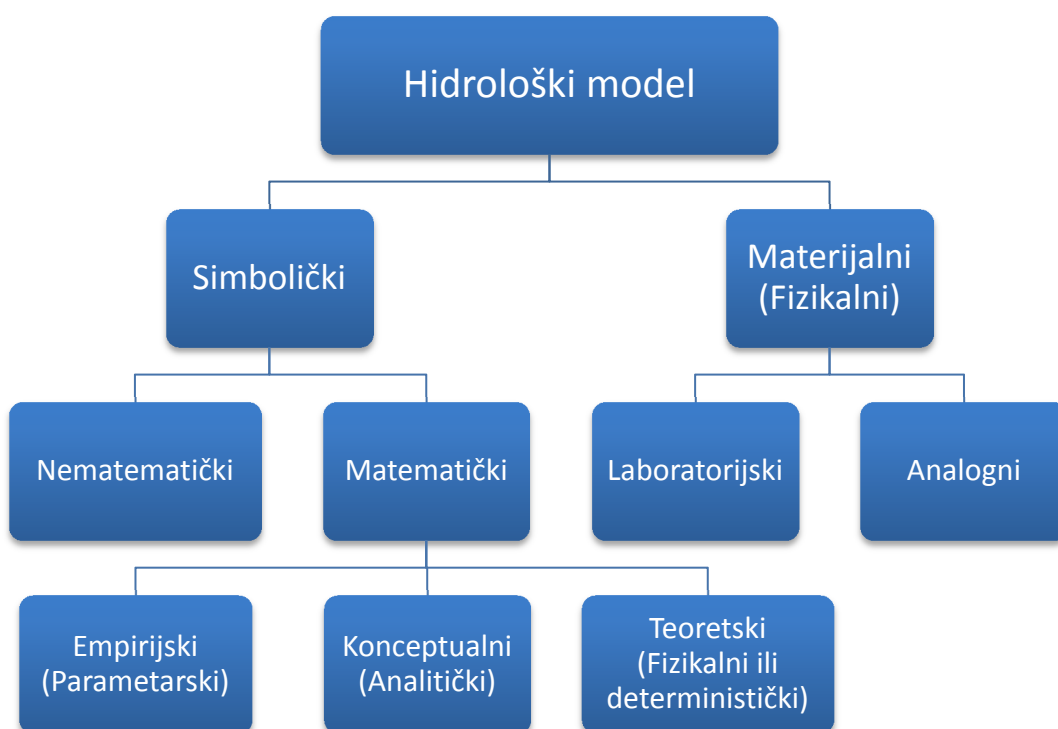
Hidrološki model

Simbolički

Materijalni (Fizikalni)

Nematematički

Matematički

Laboratorijski

Analogni

Empirijski (Parametarski)

Konceptualni (Analitički)

Teoretski (Fizikalni ili deterministički)